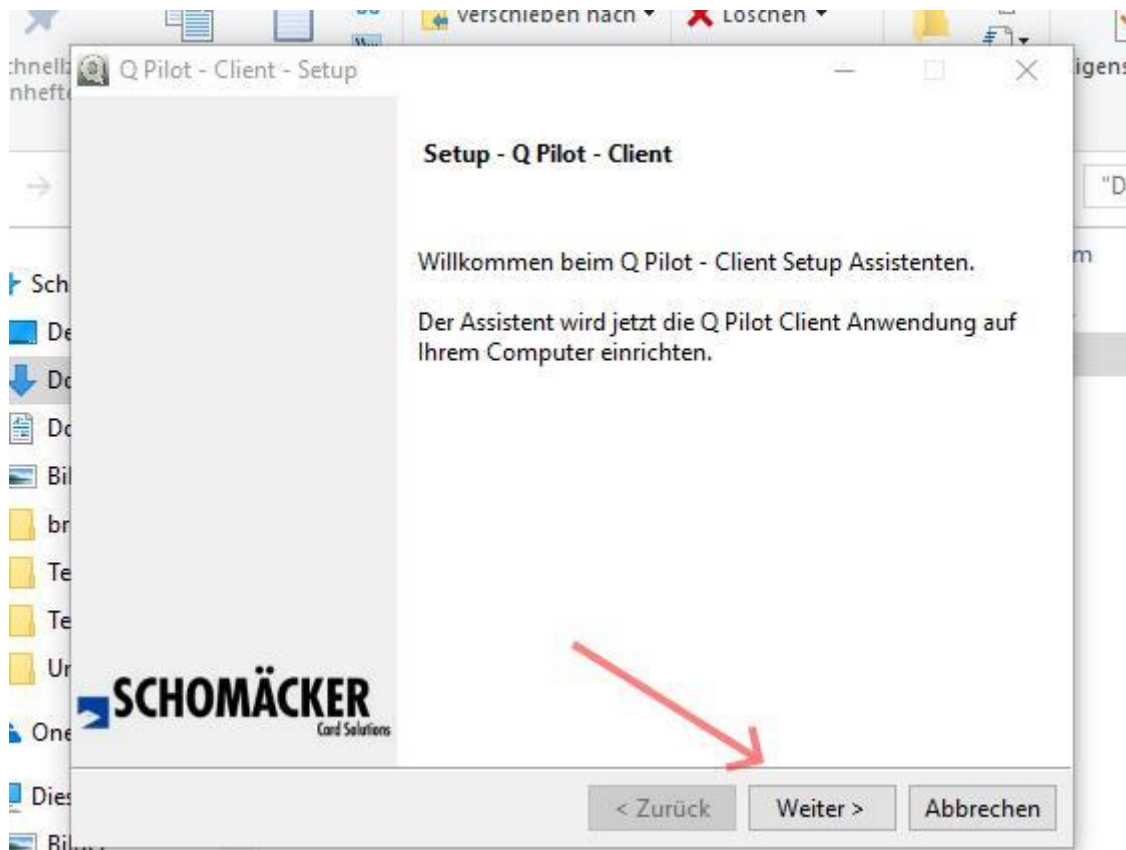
Verschieben nach ▾
Löschen ▾
chnell
nheft
igens
"D
m
Sch
De
Do
Do
Bil
br
Te
Te
Ur
One
Dies
Bil

Q Pilot - Client - Setup

Setup - Q Pilot - Client

Willkommen beim Q Pilot - Client Setup Assistenten.

Der Assistent wird jetzt die Q Pilot Client Anwendung auf Ihrem Computer einrichten.

SCHOMÄCKER
Card Solutions

< Zurück
Weiter >
Abbrechen